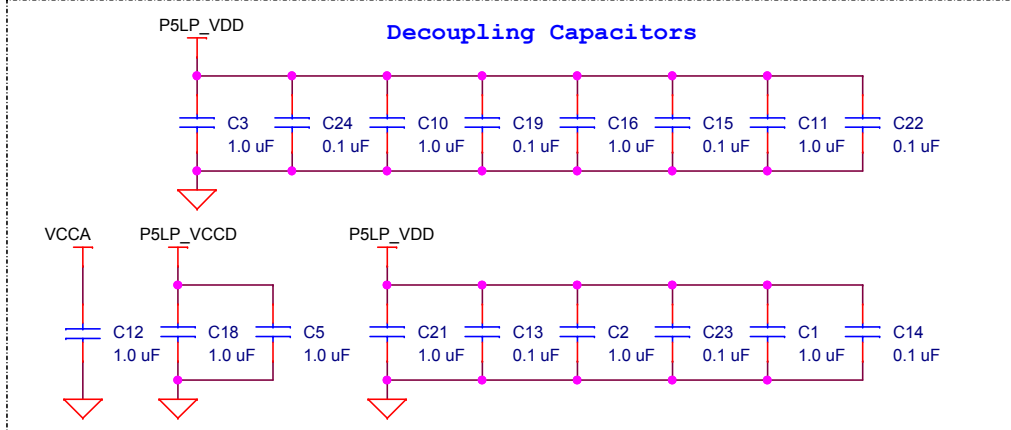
P5LP_VDD

Decoupling Capacitors

C3 1.0 uF
C24 0.1 uF
C10 1.0 uF
C19 0.1 uF
C16 1.0 uF
C15 0.1 uF
C11 1.0 uF
C22 0.1 uF

VCCA
P5LP_VCCD
P5LP_VDD

C12 1.0 uF
C18 1.0 uF
C5 1.0 uF
C21 1.0 uF
C13 0.1 uF
C2 1.0 uF
C23 0.1 uF
C1 1.0 uF
C14 0.1 uF